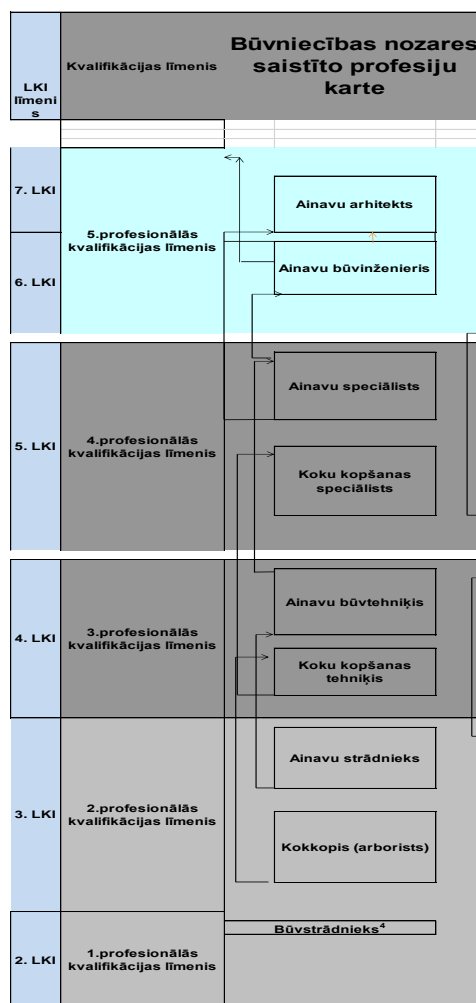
LKI līmenis

Kvalifikācijas līmenis

Būvniecības nozares saistīto profesiju karte

7. LKI

6. LKI

5.profesionālās kvalifikācijas līmenis

Ainavu arhitekts

Ainavu būvinženieris

5. LKI

4.profesionālās kvalifikācijas līmenis

Ainavu speciālists

Koku kopšanas speciālists

4. LKI

3.profesionālās kvalifikācijas līmenis

Ainavu būvtehniķis

Koku kopšanas tehniķis

3. LKI

2.profesionālās kvalifikācijas līmenis

Ainavu strādnieks

Kokkopis (arborists)

2. LKI

1.profesionālās kvalifikācijas līmenis

Būvstrādnieks$^4$